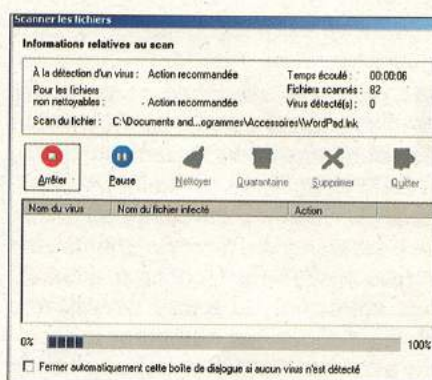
Scanner les fichiers

Informations relatives au scan

À la détection d'un virus : Action recommandée
Pour les fichiers non nettoyables : Action recommandée

Temps écoulé : 00:00:06
Fichiers scannés : 82
Virus détecté(s) : 0

Scan du fichier : C:\Documents and...ogrammes\Accessoires\WordPad.lnk

Arrêter Pause Nettoyer Quarantaine Supprimer Quitter

| Nom du virus | Nom du fichier infecté | Action |
|---|---|---|

0% 100%

Fermer automatiquement cette boîte de dialogue si aucun virus n'est détecté